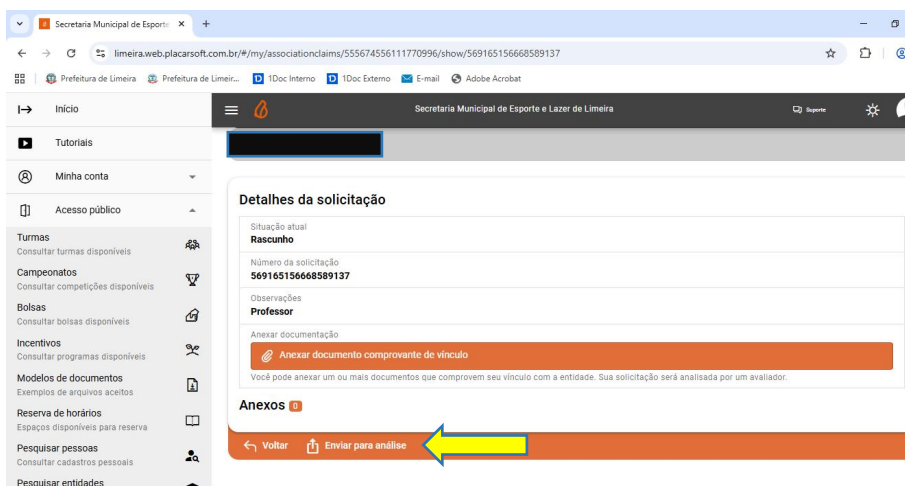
Secretaria Municipal de Esporte ×
+
limeira.web.placarsoft.com.br/#/my/associationclaims/555674556111770996/show/569165156668589137
Prefeitura de Limeira   Prefeitura de Limeir...   1Doc Interno   1Doc Externo   E-mail   Adobe Acrobat

Início
Tutoriais
Minha conta
Acesso público
Turmas
Consultar turmas disponíveis
Campeonatos
Consultar competições disponíveis
Bolsas
Consultar bolsas disponíveis
Incentivos
Consultar programas disponíveis
Modelos de documentos
Exemplos de arquivos aceitos
Reserva de horários
Espaços disponíveis para reserva
Pesquisar pessoas
Consultar cadastros pessoais
Pesquisar entidades

Secretaria Municipal de Esporte e Lazer de Limeira
Suporte

Detalhes da solicitação
Situação atual
Rascunho
Número da solicitação
569165156668589137
Observações
Professor
Anexar documentação
Anexar documento comprovante de vínculo
Você pode anexar um ou mais documentos que comprovem seu vínculo com a entidade. Sua solicitação será analisada por um avaliador.
Anexos 0
Voltar   Enviar para análise